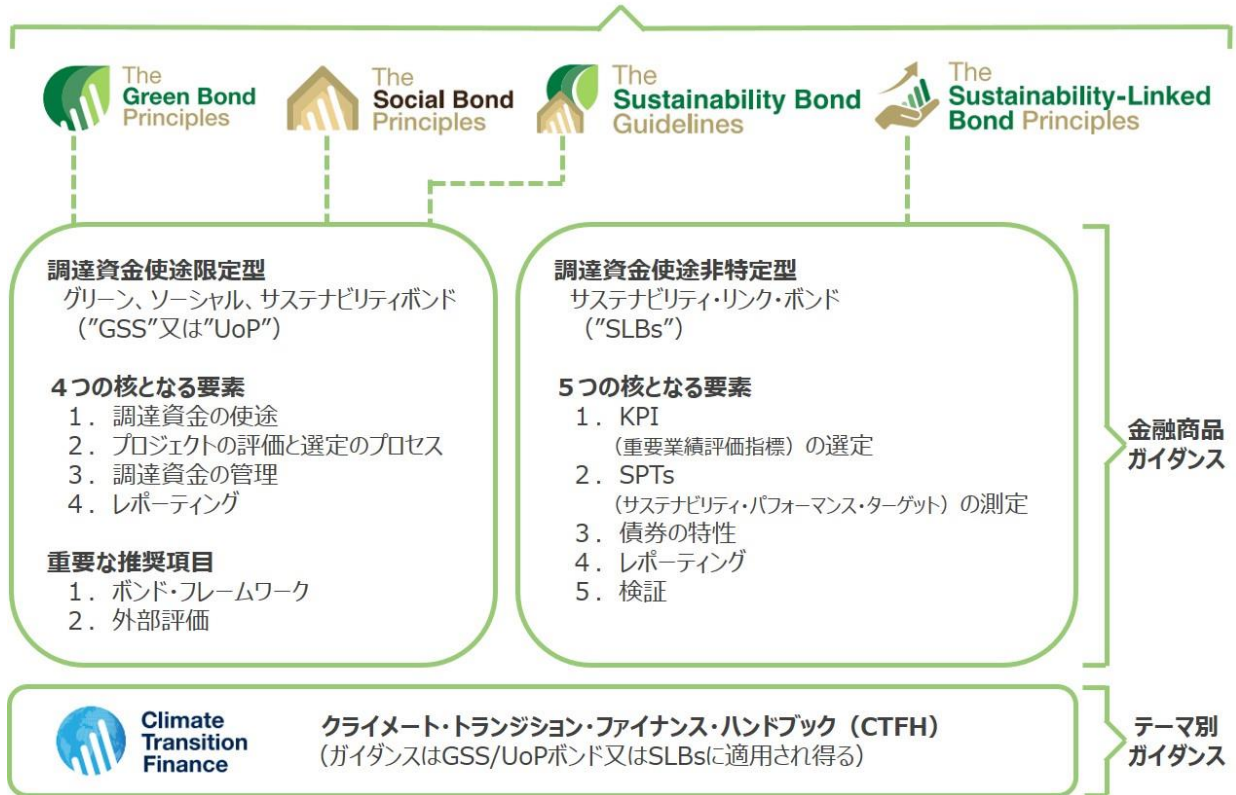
The Green Bond Principles

The Social Bond Principles

The Sustainability Bond Guidelines

The Sustainability-Linked Bond Principles

調達資金使途限定型
グリーン、ソーシャル、サステナビリティボンド
（"GSS"又は"UoP"）

４つの核となる要素
１．調達資金の使途
２．プロジェクトの評価と選定のプロセス
３．調達資金の管理
４．レポーティング

重要な推奨項目
１．ボンド・フレームワーク
２．外部評価

調達資金使途非特定型
サステナビリティ・リンク・ボンド
（"SLBs"）

５つの核となる要素
１．KPI
（重要業績評価指標）の選定
２．SPTs
（サステナビリティ・パフォーマンス・ターゲット）の測定
３．債券の特性
４．レポーティング
５．検証

金融商品ガイダンス

Climate Transition Finance

クライメート・トランジション・ファイナンス・ハンドブック（CTFH）
（ガイダンスはGSS/UoPボンド又はSLBsに適用され得る）

テーマ別ガイダンス